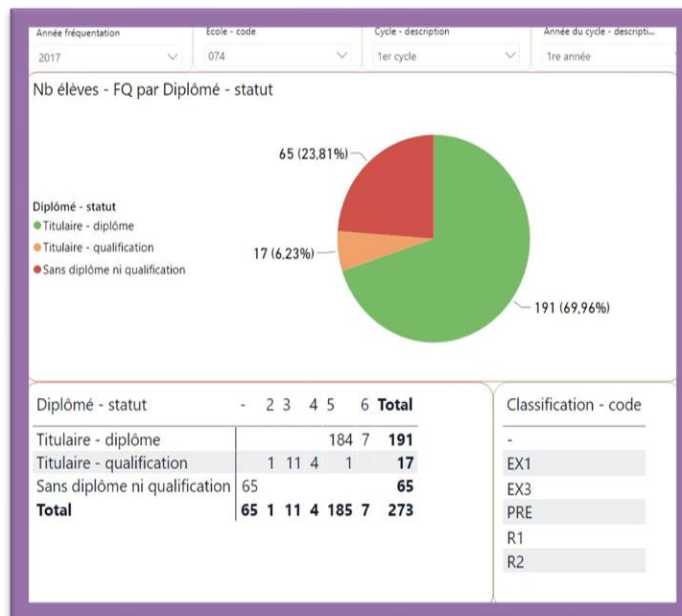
Année fréquentation
2017

Ecole - code
074

Cycle - description
1er cycle

Année du cycle - descripti...
1re année

Nb élèves - FQ par Diplômé - statut

Diplômé - statut
Titulaire - diplôme
Titulaire - qualification
Sans diplôme ni qualification

65 (23,81%)
17 (6,23%)
191 (69,96%)

| Diplômé - statut | - | 2 | 3 | 4 | 5 | 6 | Total |
|---|---|---|---|---|---|---|---|
| Titulaire - diplôme | | | | | 184 | 7 | 191 |
| Titulaire - qualification | | 1 | 11 | 4 | 1 | | 17 |
| Sans diplôme ni qualification | 65 | | | | | | 65 |
| Total | 65 | 1 | 11 | 4 | 185 | 7 | 273 |

| Classification - code |
|---|
| - |
| EX1 |
| EX3 |
| PRE |
| R1 |
| R2 |